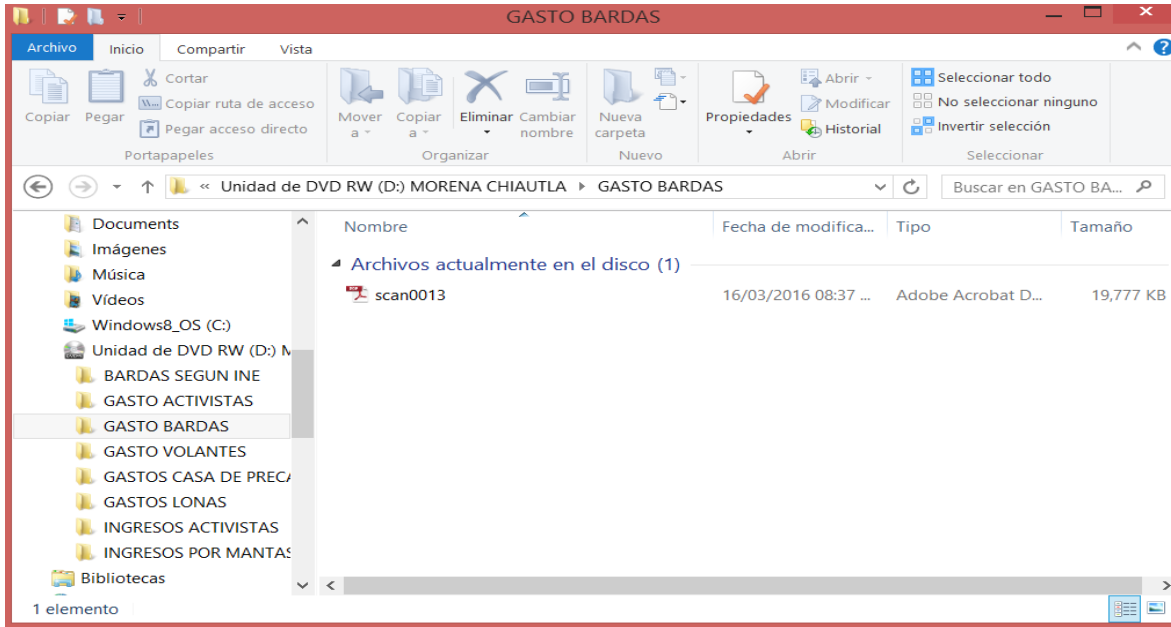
GASTO BARDAS

Archivo Inicio Compartir Vista

Copiar Pegar Cortar Copiar ruta de acceso Pegar acceso directo
Portapapeles

Mover a Copiar a Eliminar Cambiar nombre
Organizar

Nueva carpeta
Nuevo

Propiedades Abrir Modificar Historial
Abrir

Seleccionar todo No seleccionar ninguno Invertir selección
Seleccionar

« Unidad de DVD RW (D:) MORENA CHIAUTLA ▸ GASTO BARDAS

Buscar en GASTO BA...

Documents
Imágenes
Música
Vídeos
Windows8_OS (C:)
Unidad de DVD RW (D:) M
BARDAS SEGUN INE
GASTO ACTIVISTAS
GASTO BARDAS
GASTO VOLANTES
GASTOS CASA DE PREC/
GASTOS LONAS
INGRESOS ACTIVISTAS
INGRESOS POR MANTAS
Bibliotecas

| Nombre | Fecha de modifica... | Tipo | Tamaño |
|---|---|---|---|
| Archivos actualmente en el disco (1) | | | |
| scan0013 | 16/03/2016 08:37 ... | Adobe Acrobat D... | 19,777 KB |

1 elemento